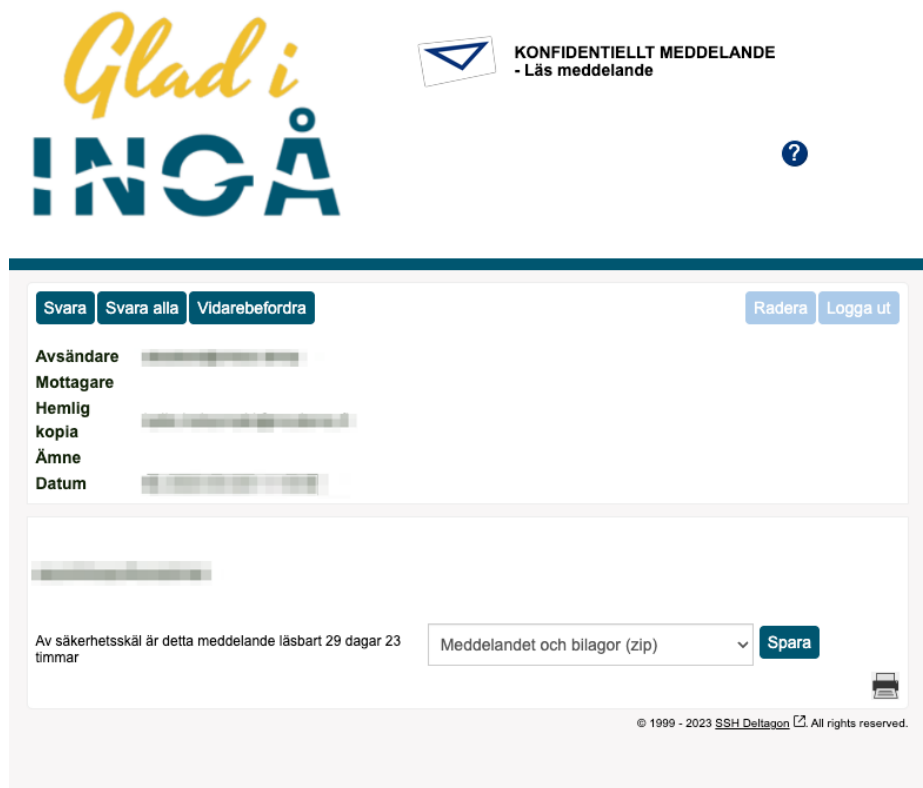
Glad i
INGÅ

KONFIDENTIELLT MEDDELANDE
- Läs meddelande

?

Svara Svara alla Vidarebefordra

Radera Logga ut

Avsändare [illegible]
Mottagare
Hemlig kopia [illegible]
Ämne
Datum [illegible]

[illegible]

Av säkerhetsskäl är detta meddelande läsbart 29 dagar 23 timmar

Meddelandet och bilagor (zip)

Spara

© 1999 - 2023 SSH Deltagon. All rights reserved.